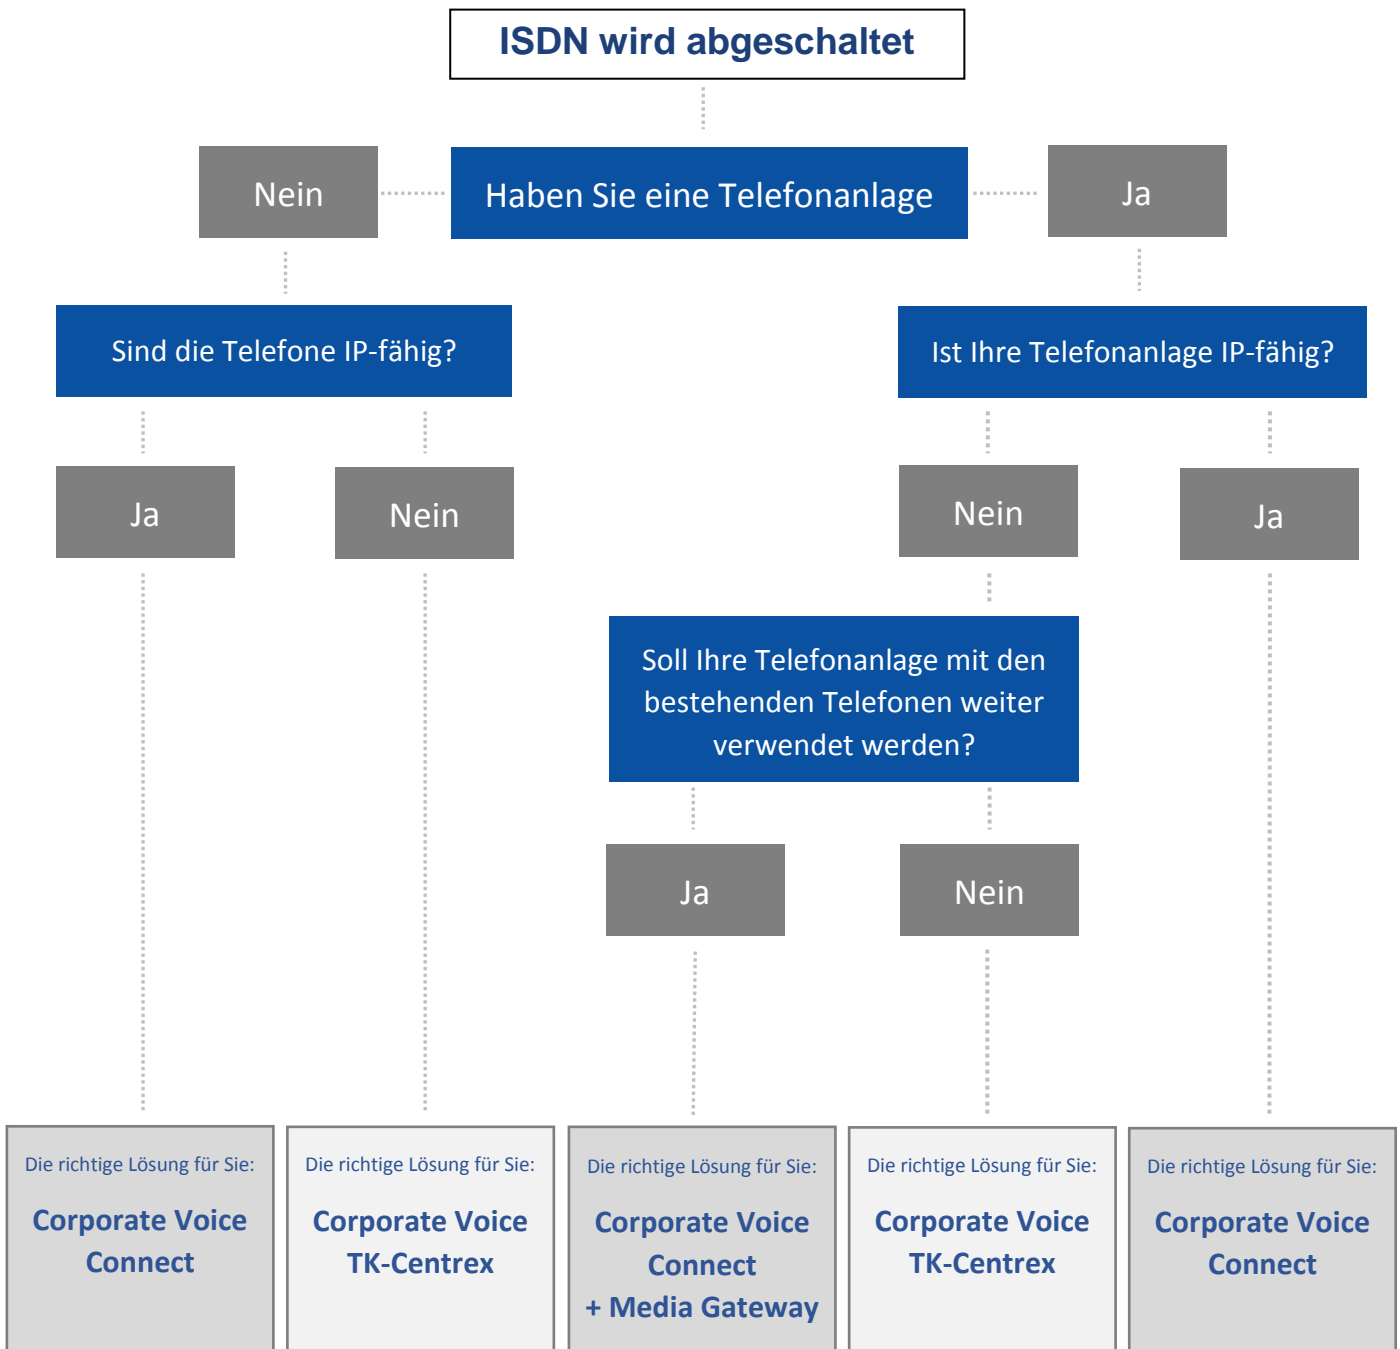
ISDN wird abgeschaltet

Nein

Haben Sie eine Telefonanlage

Ja

Sind die Telefone IP-fähig?

Ist Ihre Telefonanlage IP-fähig?

Ja

Nein

Nein

Ja

Soll Ihre Telefonanlage mit den bestehenden Telefonen weiter verwendet werden?

Ja

Nein

Die richtige Lösung für Sie:
Corporate Voice Connect

Die richtige Lösung für Sie:
Corporate Voice TK-Centrex

Die richtige Lösung für Sie:
Corporate Voice Connect + Media Gateway

Die richtige Lösung für Sie:
Corporate Voice TK-Centrex

Die richtige Lösung für Sie:
Corporate Voice Connect